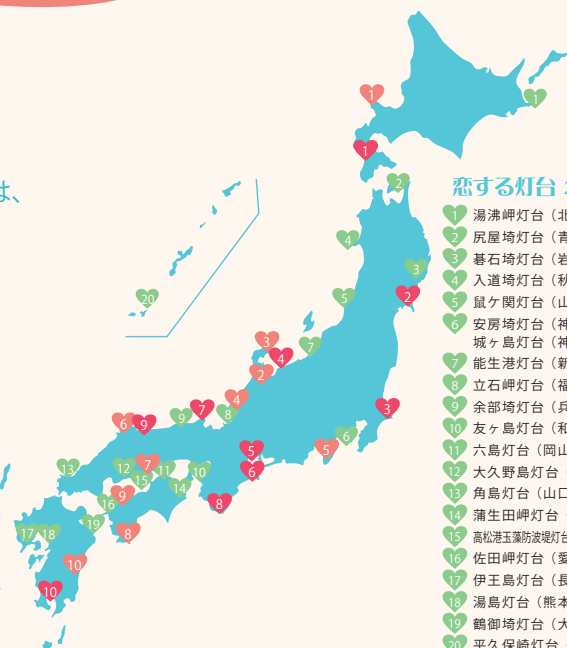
は、

1 1 1 2 4 3 5 2 3 4 7 2 6 9 7 4 8 9 3 6 5 5 6 8 13 12 7 11 10 15 14 9 16 19 8 17 18 10 10 20

恋する灯台 2

1 湯沸岬灯台（北
2 尻屋埼灯台（青
3 碁石埼灯台（岩
4 入道埼灯台（秋
5 鼠ケ関灯台（山
6 安房埼灯台（神
城ヶ島灯台（神
7 能生港灯台（新
8 立石岬灯台（福
9 余部埼灯台（兵
10 友ヶ島灯台（和
11 六島灯台（岡山
12 大久野島灯台（
13 角島灯台（山口
14 蒲生田岬灯台（
15 高松港玉藻防波堤灯台
16 佐田岬灯台（愛
17 伊王島灯台（長
18 湯島灯台（熊本
19 鶴御埼灯台（大
20 平久保崎灯台（